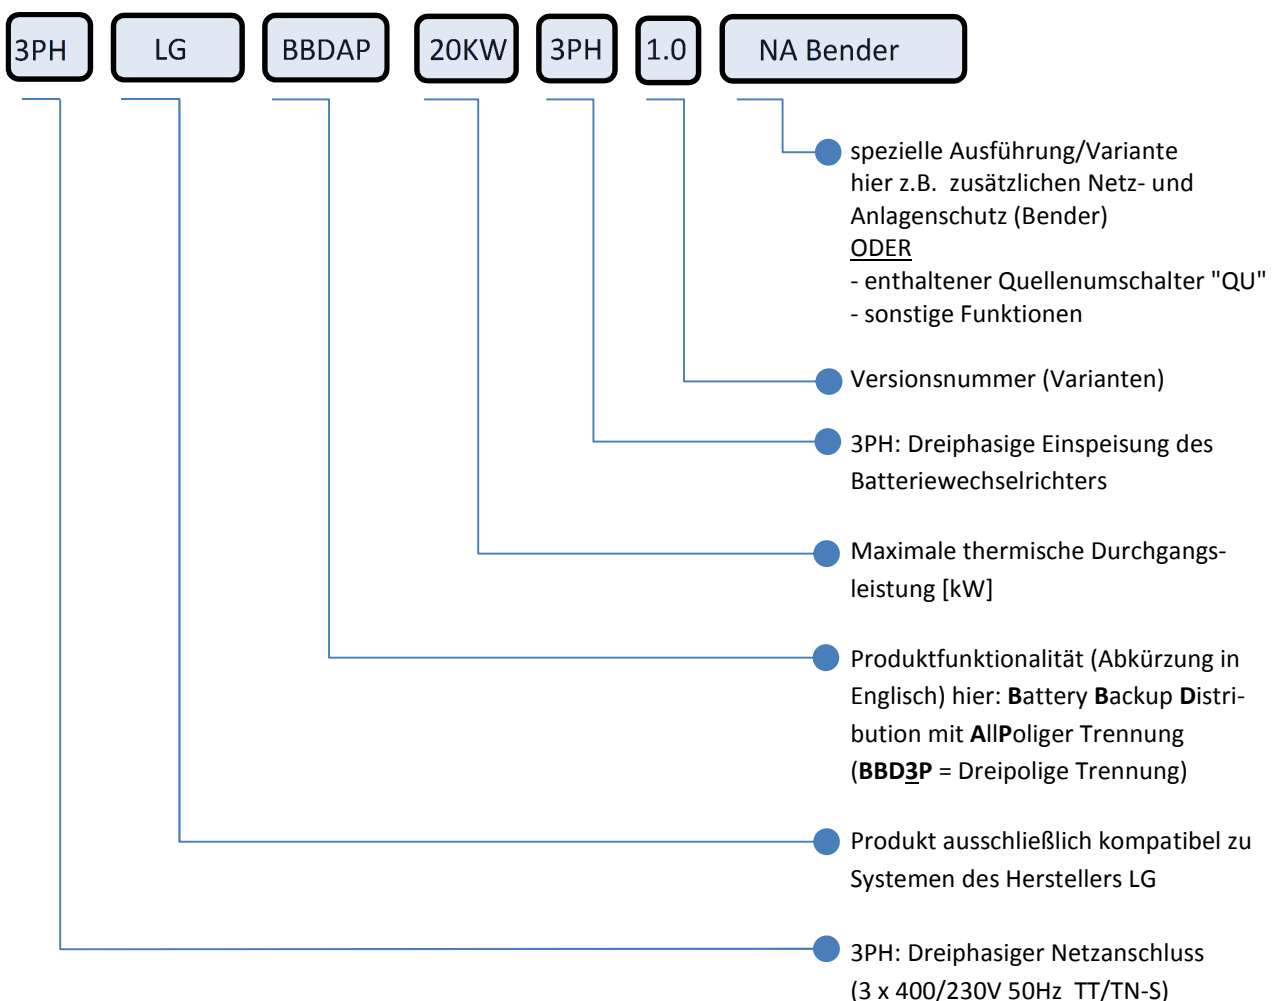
3PH LG BBDAP 20KW 3PH 1.0 NA Bender

spezielle Ausführung/Variante hier z.B. zusätzlichen Netz- und Anlagenschutz (Bender)
ODER
- enthaltener Quellenumschalter "QU"
- sonstige Funktionen

Versionsnummer (Varianten)

3PH: Dreiphasige Einspeisung des Batteriewechselrichters

Maximale thermische Durchgangsleistung [kW]

Produktfunktionalität (Abkürzung in Englisch) hier: **B**attery **B**ackup **D**istribution mit **A**ll**P**oliger Trennung (**BBD3P** = Dreipolige Trennung)

Produkt ausschließlich kompatibel zu Systemen des Herstellers LG

3PH: Dreiphasiger Netzanschluss (3 x 400/230V 50Hz TT/TN-S)